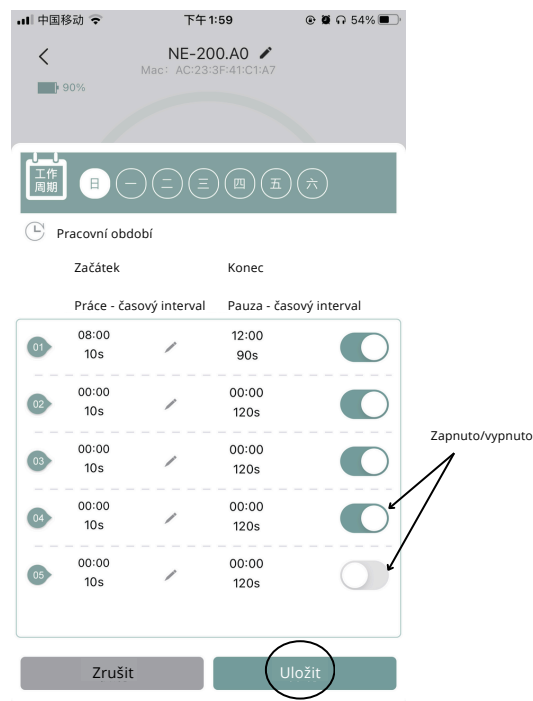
中国移动 下午1:59 54%

NE-200.A0
Mac: AC:23:3F:41:C1:A7
90%

工作周期 日 一 二 三 四 五 六

Pracovní období

Začátek Konec

Práce - časový interval Pauza - časový interval

01 08:00 10s 12:00 90s
02 00:00 10s 00:00 120s
03 00:00 10s 00:00 120s
04 00:00 10s 00:00 120s
05 00:00 10s 00:00 120s

Zapnuto/vypnuto

Zrušit Uložit